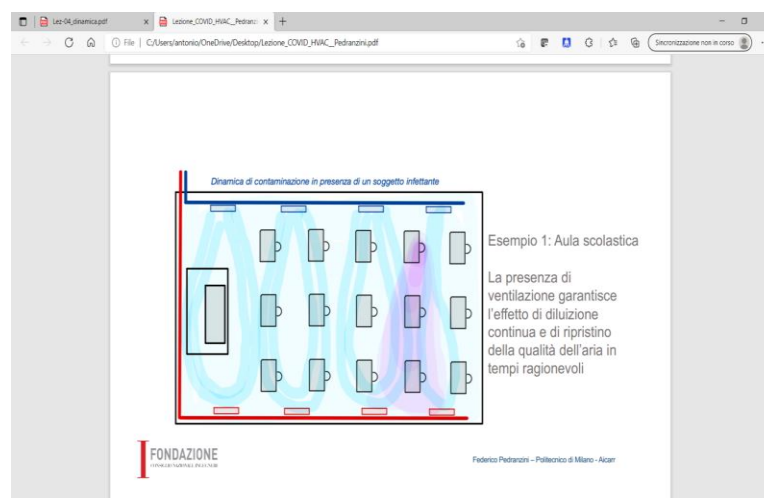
Lez-04_dinamica.pdf
Lezione_COVID_HVAC_Pedranzi
File | C:/Users/antonio/OneDrive/Desktop/Lezione_COVID_HVAC_Pedranzini.pdf
Sincronizzazione non in corso

Dinamica di contaminazione in presenza di un soggetto infettante

Esempio 1: Aula scolastica

La presenza di ventilazione garantisce l'effetto di diluizione continua e di ripristino della qualità dell'aria in tempi ragionevoli

FONDAZIONE
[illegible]

Federico Pedranzini – Politecnico di Milano - Aicarr